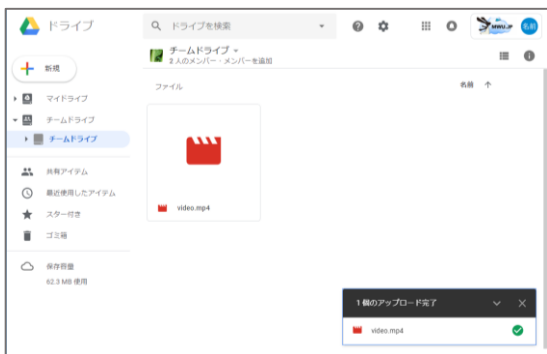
ドライブ

ドライブを検索

名前

新規

マイドライブ

チームドライブ

チームドライブ

共有アイテム

最近使用したアイテム

スター付き

ゴミ箱

保存容量

62.3 MB 使用

チームドライブ
2 人のメンバー・メンバーを追加

ファイル

名前 ↑

video.mp4

1 個のアップロード完了

video.mp4